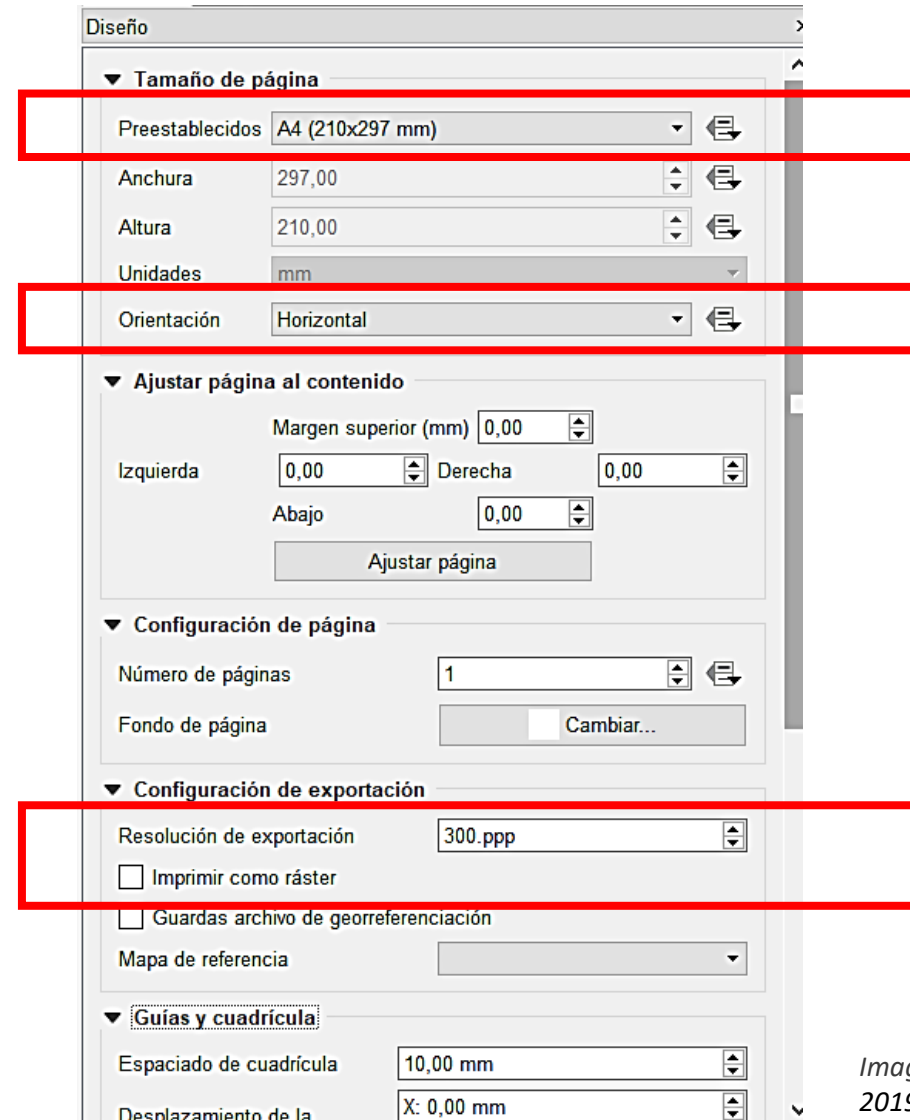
Diseño

▼ Tamaño de página

Preestablecidos A4 (210x297 mm)

Anchura 297,00

Altura 210,00

Unidades mm

Orientación Horizontal

▼ Ajustar página al contenido

Margen superior (mm) 0,00

Izquierda 0,00 Derecha 0,00

Abajo 0,00

Ajustar página

▼ Configuración de página

Número de páginas 1

Fondo de página Cambiar...

▼ Configuración de exportación

Resolución de exportación 300.ppp

Imprimir como ráster

Guardas archivo de georreferenciación

Mapa de referencia

▼ Guías y cuadrícula

Espaciado de cuadrícula 10,00 mm

Desplazamiento de la X: 0,00 mm

Ima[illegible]
201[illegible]